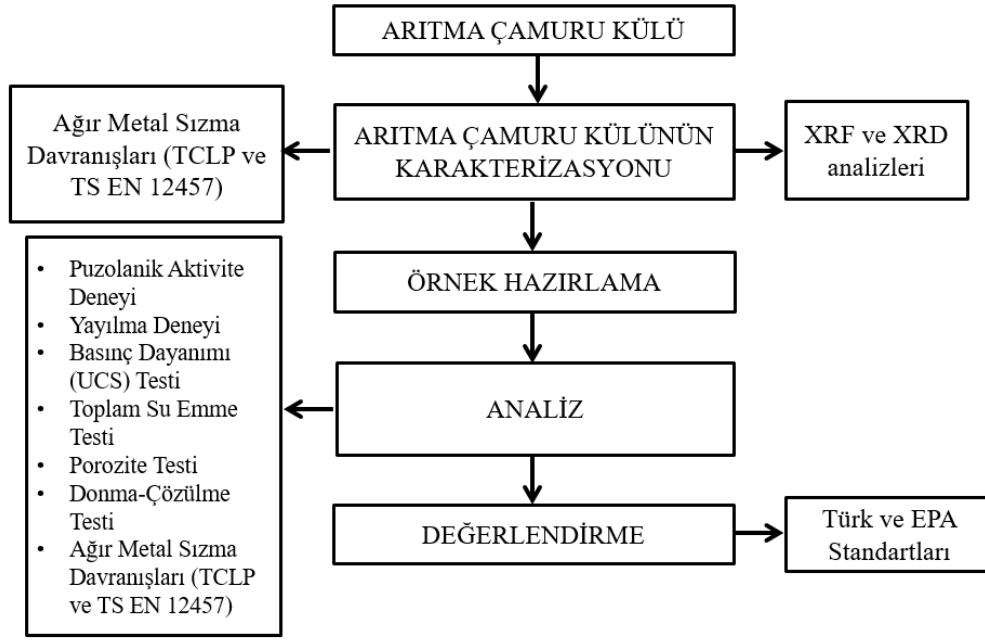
ARITMA ÇAMURU KÜLÜ

Ağır Metal Sızma Davranışları (TCLP ve TS EN 12457)

ARITMA ÇAMURU KÜLÜNÜN KARAKTERİZASYONU

XRF ve XRD analizleri

ÖRNEK HAZIRLAMA

- Puzolanik Aktivite Deneyi
- Yayılma Deneyi
- Basınç Dayanımı (UCS) Testi
- Toplam Su Emme Testi
- Porozite Testi
- Donma-Çözülme Testi
- Ağır Metal Sızma Davranışları (TCLP ve TS EN 12457)

ANALİZ

DEĞERLENDİRME

Türk ve EPA Standartları